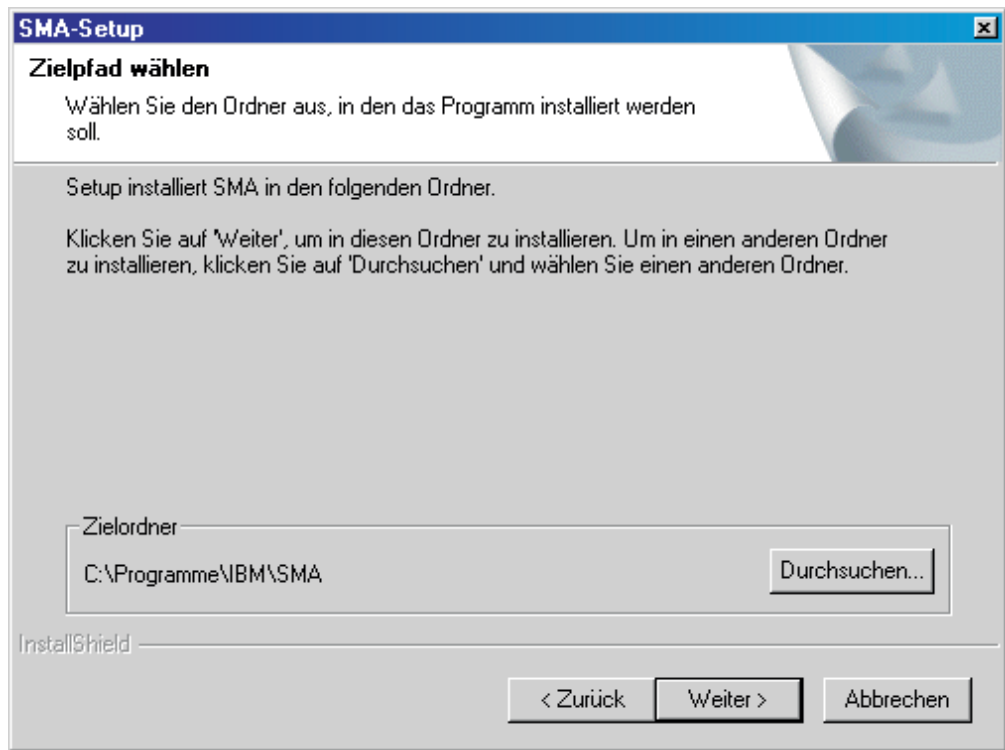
SMA-Setup

Zielpfad wählen

Wählen Sie den Ordner aus, in den das Programm installiert werden soll.

Setup installiert SMA in den folgenden Ordner.

Klicken Sie auf 'Weiter', um in diesen Ordner zu installieren. Um in einen anderen Ordner zu installieren, klicken Sie auf 'Durchsuchen' und wählen Sie einen anderen Ordner.

Zielordner

C:\Programme\IBM\SMA

Durchsuchen...

InstallShield

< Zurück

Weiter >

Abbrechen